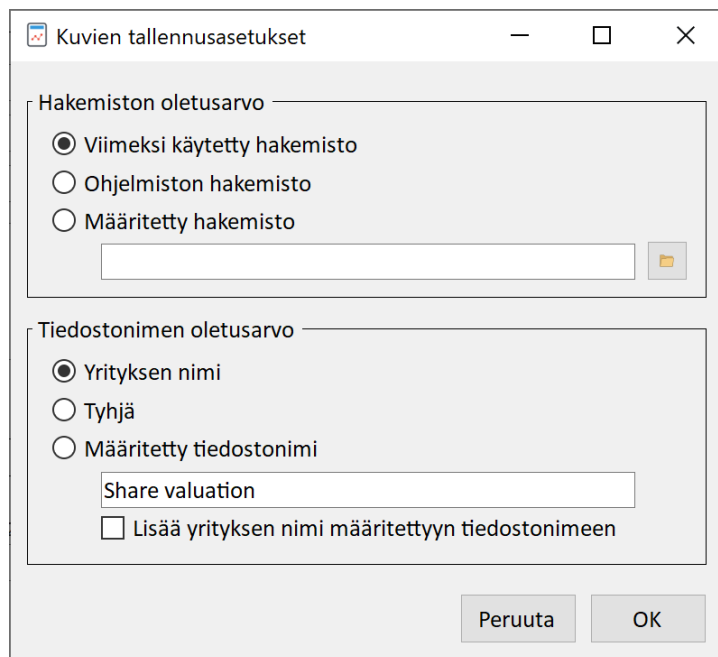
Kuvien tallennusasetukset

Hakemiston oletusarvo
Viimeksi käytetty hakemisto
Ohjelmiston hakemisto
Määritetty hakemisto

Tiedostonimen oletusarvo
Yrityksen nimi
Tyhjä
Määritetty tiedostonimi
Share valuation
Lisää yrityksen nimi määritettyyn tiedostonimeen

Peruuta
OK